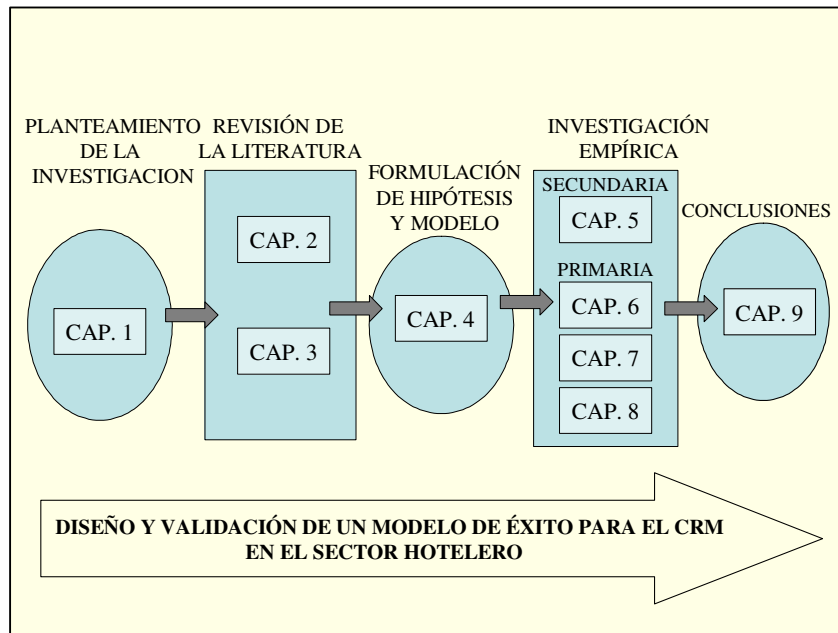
PLANTEAMIENTO DE LA INVESTIGACION

CAP. 1

REVISIÓN DE LA LITERATURA

CAP. 2

CAP. 3

FORMULACIÓN DE HIPÓTESIS Y MODELO

CAP. 4

INVESTIGACIÓN EMPÍRICA

SECUNDARIA

CAP. 5

PRIMARIA

CAP. 6

CAP. 7

CAP. 8

CONCLUSIONES

CAP. 9

DISEÑO Y VALIDACIÓN DE UN MODELO DE ÉXITO PARA EL CRM EN EL SECTOR HOTELERO